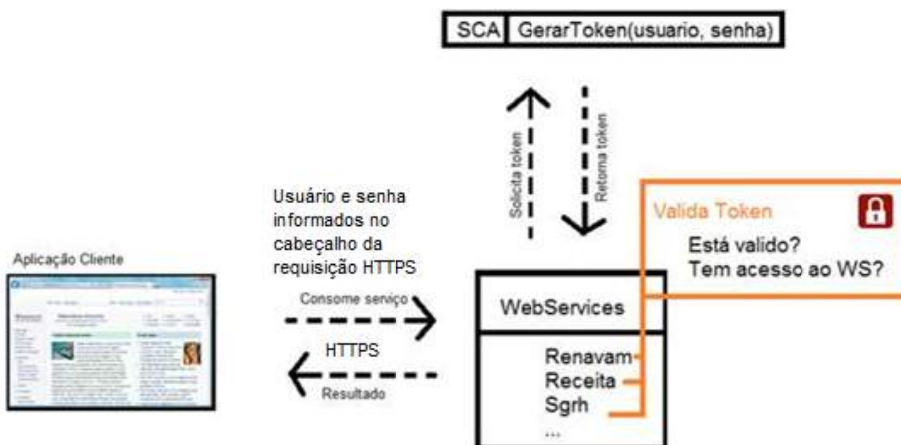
SCA GerarToken(usuario, senha)

Solicita token

Retorna token

Usuário e senha informados no cabeçalho da requisição HTTPS

Valida Token

Está valido?
Tem acesso ao WS?

Aplicação Cliente

Consome serviço

HTTPS

Resultado

WebServices

Renavam
Receita
Sgrh
...